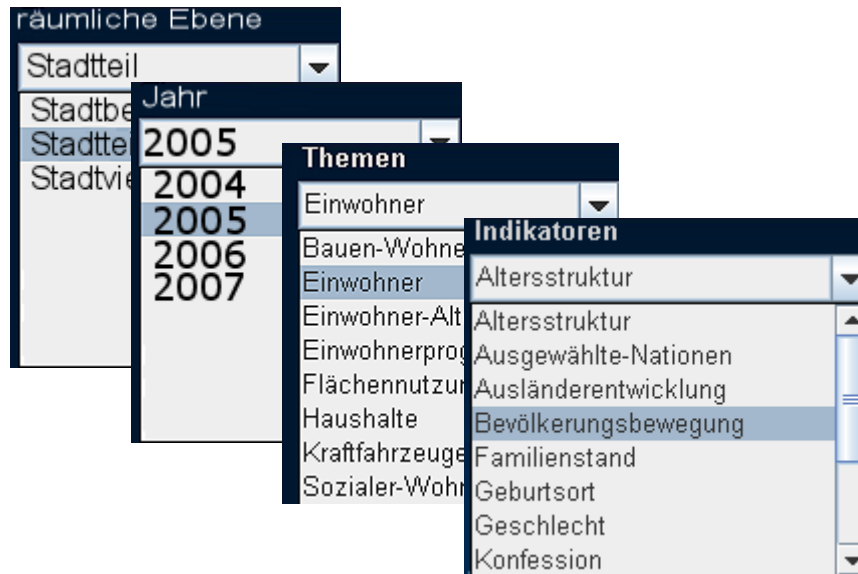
räumliche Ebene
Stadtteil
Stadtbe
Stadttei
Stadtvie

Jahr
2005
2004
2005
2006
2007

Themen
Einwohner
Bauen-Wohne
Einwohner
Einwohner-Alt
Einwohnerprog
Flächennutzur
Haushalte
Kraftfahrzeuge
Sozialer-Wohr

Indikatoren
Altersstruktur
Altersstruktur
Ausgewählte-Nationen
Ausländerentwicklung
Bevölkerungsbewegung
Familienstand
Geburtsort
Geschlecht
Konfession